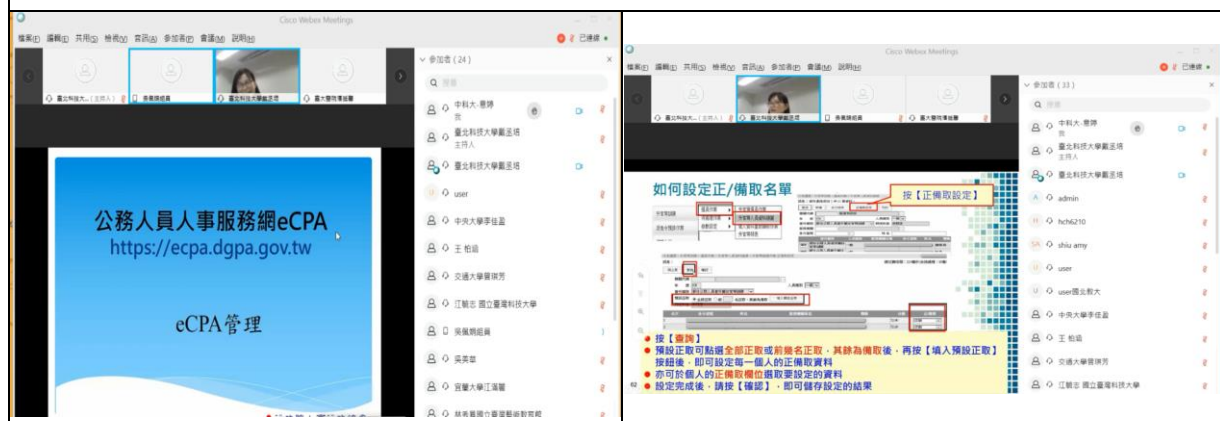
Cisco Webex Meetings

檔案(F) 編輯(E) 共用(S) 檢視(V) 音訊(A) 參加者(P) 會議(M) 說明(H)

已連線

臺北科技大...（主持人） 吳佩娟組員 臺北科技大學戴湛培 臺大醫院陳韻馨

參加者（24）

中科大-意婷
我
臺北科技大學戴湛培
主持人
臺北科技大學戴湛培
user
中央大學李佳盈
王柏協
交通大學曾瑞芳
江毓志 國立臺灣科技大學
吳佩娟組員
吳英華
宜蘭大學江滿馨
林美蓉國立臺灣藝術教育館

公務人員人事服務網eCPA
https://ecpa.dgpa.gov.tw

eCPA管理

Cisco Webex Meetings

檔案(F) 編輯(E) 共用(S) 檢視(V) 音訊(A) 參加者(P) 會議(M) 說明(H)

已連線

臺北科技大...（主持人） 臺北科技大學戴湛培 吳佩娟組員 臺大醫院陳韻馨

參加者（33）

中科大-意婷
我
臺北科技大學戴湛培
主持人
臺北科技大學戴湛培
admin
hch6210
shiu amy
user
user國北教大
中央大學李佳盈
王柏協
交通大學曾瑞芳
江毓志 國立臺灣科技大學

如何設定正/備取名單

按【正備取設定】

● 按【查詢】
● 預設正取可點選全部正取或前幾名正取，其餘為備取後，再按【填入預設正取】按鈕後，即可設定每一個人的正備取資料
● 亦可於個人的正備取欄位選取要設定的資料
● 設定完成後，請按【確認】，即可儲存設定的結果

62